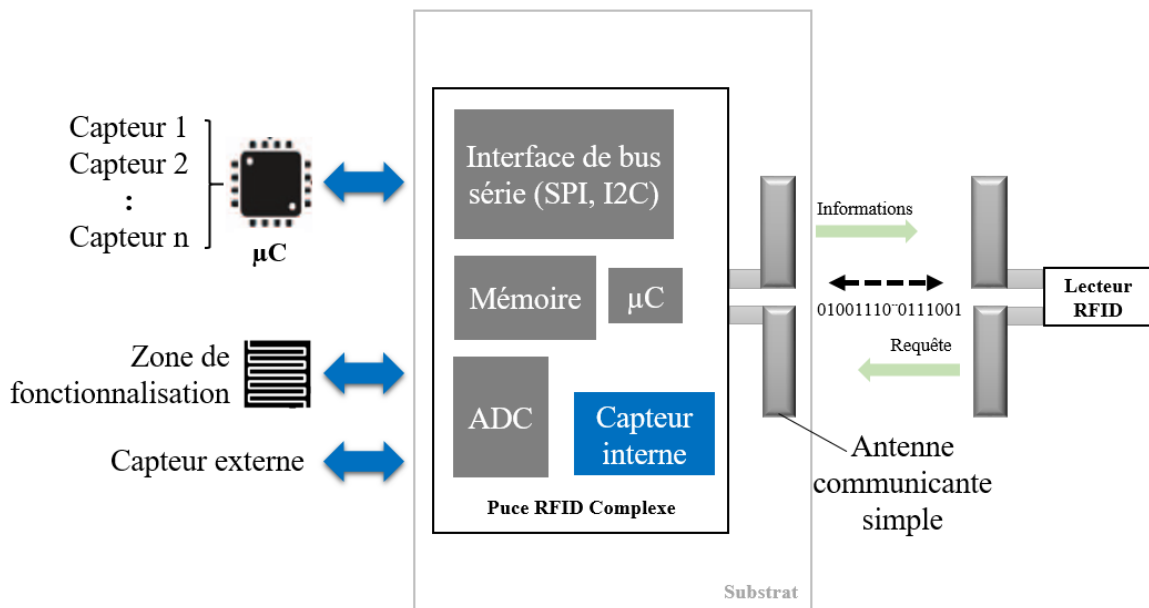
Capteur 1
Capteur 2
:
Capteur n

µC

Zone de fonctionnalisation

Capteur externe

Interface de bus série (SPI, I2C)

Mémoire

µC

ADC

Capteur interne

Puce RFID Complexe

Substrat

Informations

01001110¨0111001

Requête

Lecteur RFID

Antenne communicante simple